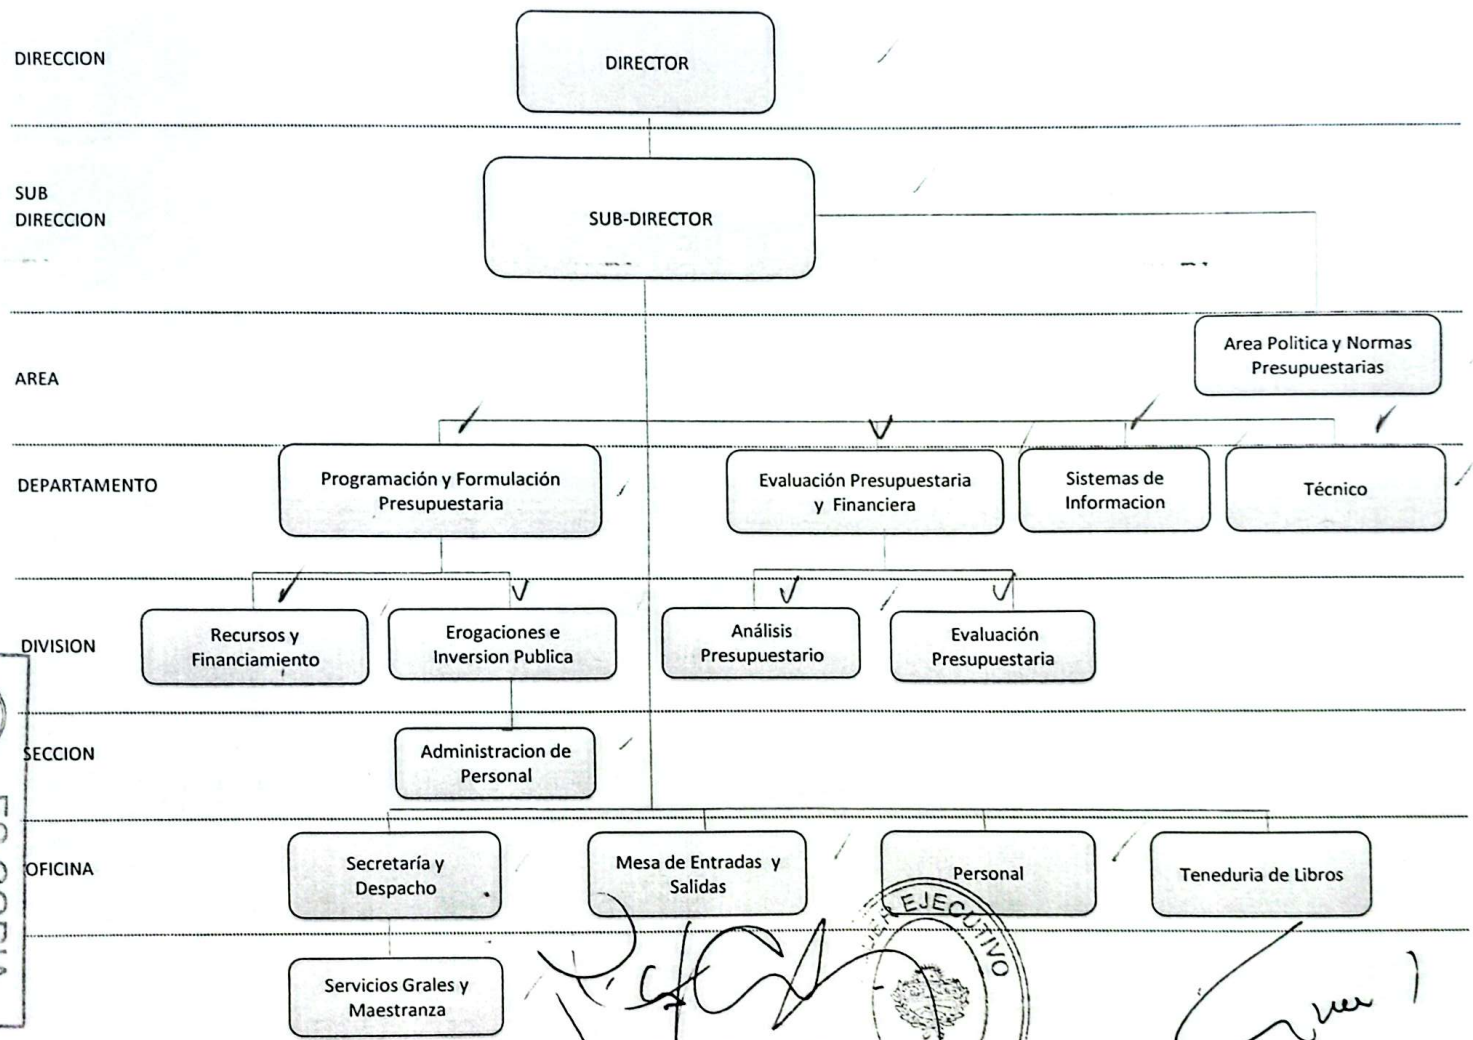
DIRECCION

DIRECTOR

SUB DIRECCION

SUB-DIRECTOR

AREA

Area Politica y Normas Presupuestarias

DEPARTAMENTO

Programación y Formulación Presupuestaria

Evaluación Presupuestaria y Financiera

Sistemas de Informacion

Técnico

DIVISION

Recursos y Financiamiento

Erogaciones e Inversion Publica

Análisis Presupuestario

Evaluación Presupuestaria

SECCION

Administracion de Personal

OFICINA

Secretaría y Despacho

Mesa de Entradas y Salidas

Personal

Teneduria de Libros

Servicios Grales y Maestranza

EJECUTIVO

ES COPIA